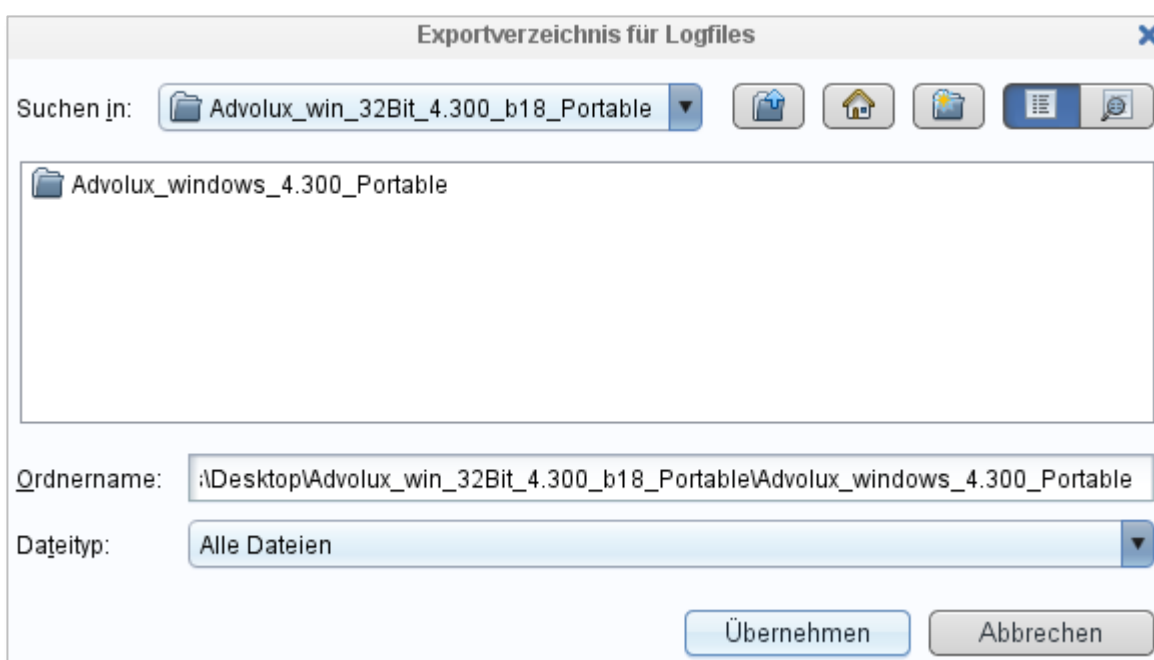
Exportverzeichnis für Logfiles

Suchen in: Advolux_win_32Bit_4.300_b18_Portable

Advolux_windows_4.300_Portable

Ordnername: :\Desktop\Advolux_win_32Bit_4.300_b18_Portable\Advolux_windows_4.300_Portable

Dateityp: Alle Dateien

Übernehmen Abbrechen